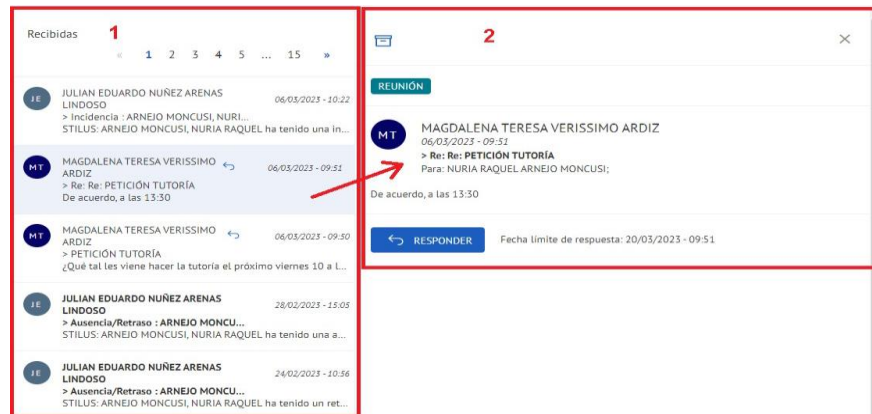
Recibidas **1**

« 1 2 3 4 5 ... 15 »

JE JULIAN EDUARDO NUÑEZ ARENAS LINDOSO 06/03/2023 - 10:22
> Incidencia : ARNEJO MONCUSI, NURI...
STILUS: ARNEJO MONCUSI, NURIA RAQUEL ha tenido una in...

MT MAGDALENA TERESA VERISSIMO ARDIZ 06/03/2023 - 09:51
> Re: Re: PETICIÓN TUTORÍA
De acuerdo, a las 13:30

MT MAGDALENA TERESA VERISSIMO ARDIZ 06/03/2023 - 09:50
> PETICIÓN TUTORÍA
¿Qué tal les viene hacer la tutoría el próximo viernes 10 a l...

JE JULIAN EDUARDO NUÑEZ ARENAS LINDOSO 28/02/2023 - 15:05
> Ausencia/Retraso : ARNEJO MONCU...
STILUS: ARNEJO MONCUSI, NURIA RAQUEL ha tenido una a...

JE JULIAN EDUARDO NUÑEZ ARENAS LINDOSO 24/02/2023 - 10:36
> Ausencia/Retraso : ARNEJO MONCU...
STILUS: ARNEJO MONCUSI, NURIA RAQUEL ha tenido un ret...

**2**

×

REUNIÓN

MT MAGDALENA TERESA VERISSIMO ARDIZ
06/03/2023 - 09:51
> Re: Re: PETICIÓN TUTORÍA
Para: NURIA RAQUEL ARNEJO MONCUSI;

De acuerdo, a las 13:30

RESPONDER Fecha límite de respuesta: 20/03/2023 - 09:51